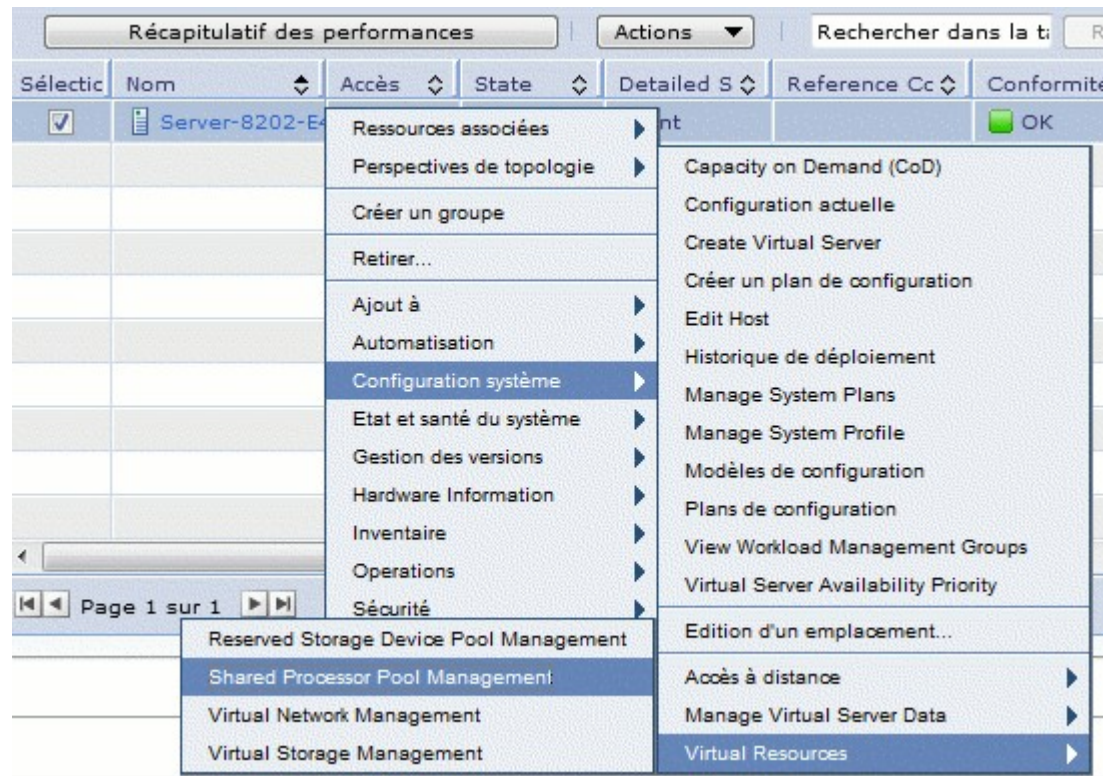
Récapitulatif des performances

Actions

Rechercher dans la t

R

| Sélectic | Nom | Accès | State | Detailed S | Reference Cc | Conformite |
|---|---|---|---|---|---|---|
| ☑ | Server-8202-E4 | | | nt | | OK |

Page 1 sur 1

Ressources associées
Perspectives de topologie
Créer un groupe
Retirer...
Ajout à
Automatisation
Configuration système
Etat et santé du système
Gestion des versions
Hardware Information
Inventaire
Operations
Sécurité

Capacity on Demand (CoD)
Configuration actuelle
Create Virtual Server
Créer un plan de configuration
Edit Host
Historique de déploiement
Manage System Plans
Manage System Profile
Modèles de configuration
Plans de configuration
View Workload Management Groups
Virtual Server Availability Priority
Edition d'un emplacement...
Accès à distance
Manage Virtual Server Data
Virtual Resources

Reserved Storage Device Pool Management
Shared Processor Pool Management
Virtual Network Management
Virtual Storage Management